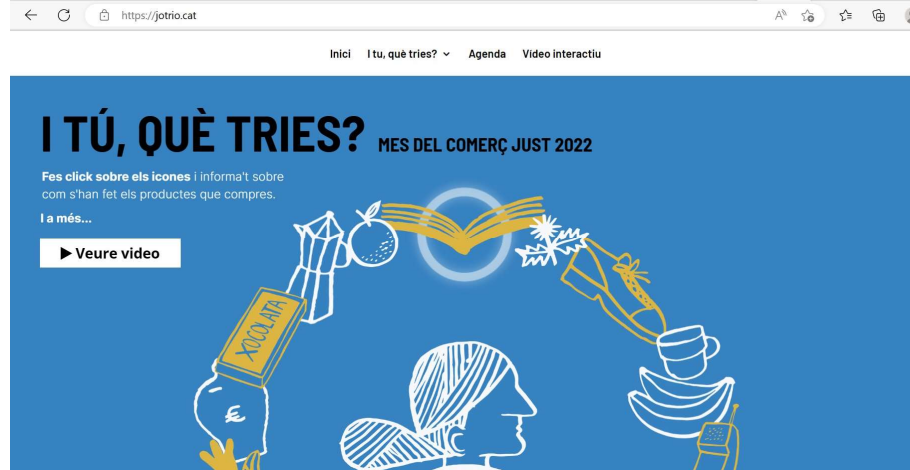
https://jotrio.cat

Inici   I tu, què tries?   Agenda   Video interactiu

I TÚ, QUÈ TRIES? MES DEL COMERÇ JUST 2022

Fes click sobre els icones i informa't sobre com s'han fet els productes que compres.

I a més...

▶ Veure video

XOCOLATA

€